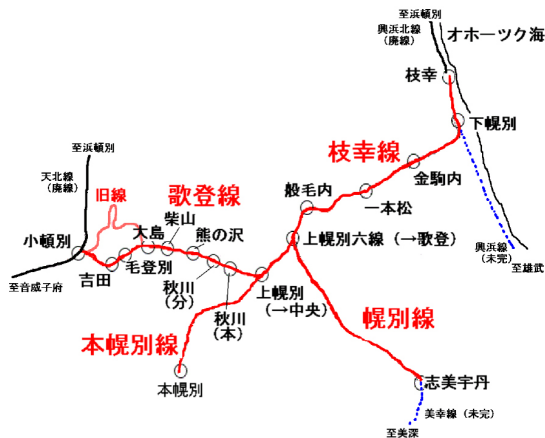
至浜頓別
興浜北線
(廃線)
オホーツク海
枝幸
下幌別
枝幸線
至浜頓別
天北線
(廃線)
旧線
歌登線
金駒内
般毛内
一本松
柴山
大島
熊の沢
小頓別
上幌別六線(→歌登)
興浜線
(未完)
至雄武
吉田
毛登別
秋川
(分)
至音威子府
上幌別
(→中央)
秋川
(本)
幌別線
本幌別線
本幌別
志美宇丹
美幸線(未完)
至美深